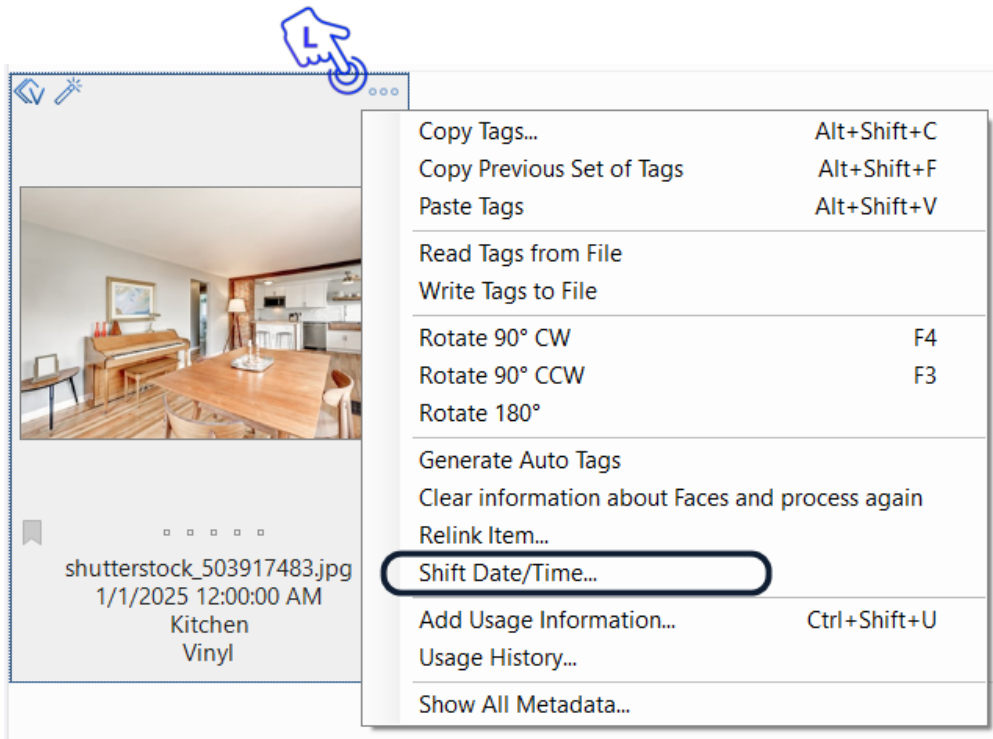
L

shutterstock_503917483.jpg
1/1/2025 12:00:00 AM
Kitchen
Vinyl

| | |
|---|---|
| Copy Tags... | Alt+Shift+C |
| Copy Previous Set of Tags | Alt+Shift+F |
| Paste Tags | Alt+Shift+V |
| Read Tags from File | |
| Write Tags to File | |
| Rotate 90° CW | F4 |
| Rotate 90° CCW | F3 |
| Rotate 180° | |
| Generate Auto Tags | |
| Clear information about Faces and process again | |
| Relink Item... | |
| Shift Date/Time... | |
| Add Usage Information... | Ctrl+Shift+U |
| Usage History... | |
| Show All Metadata... | |